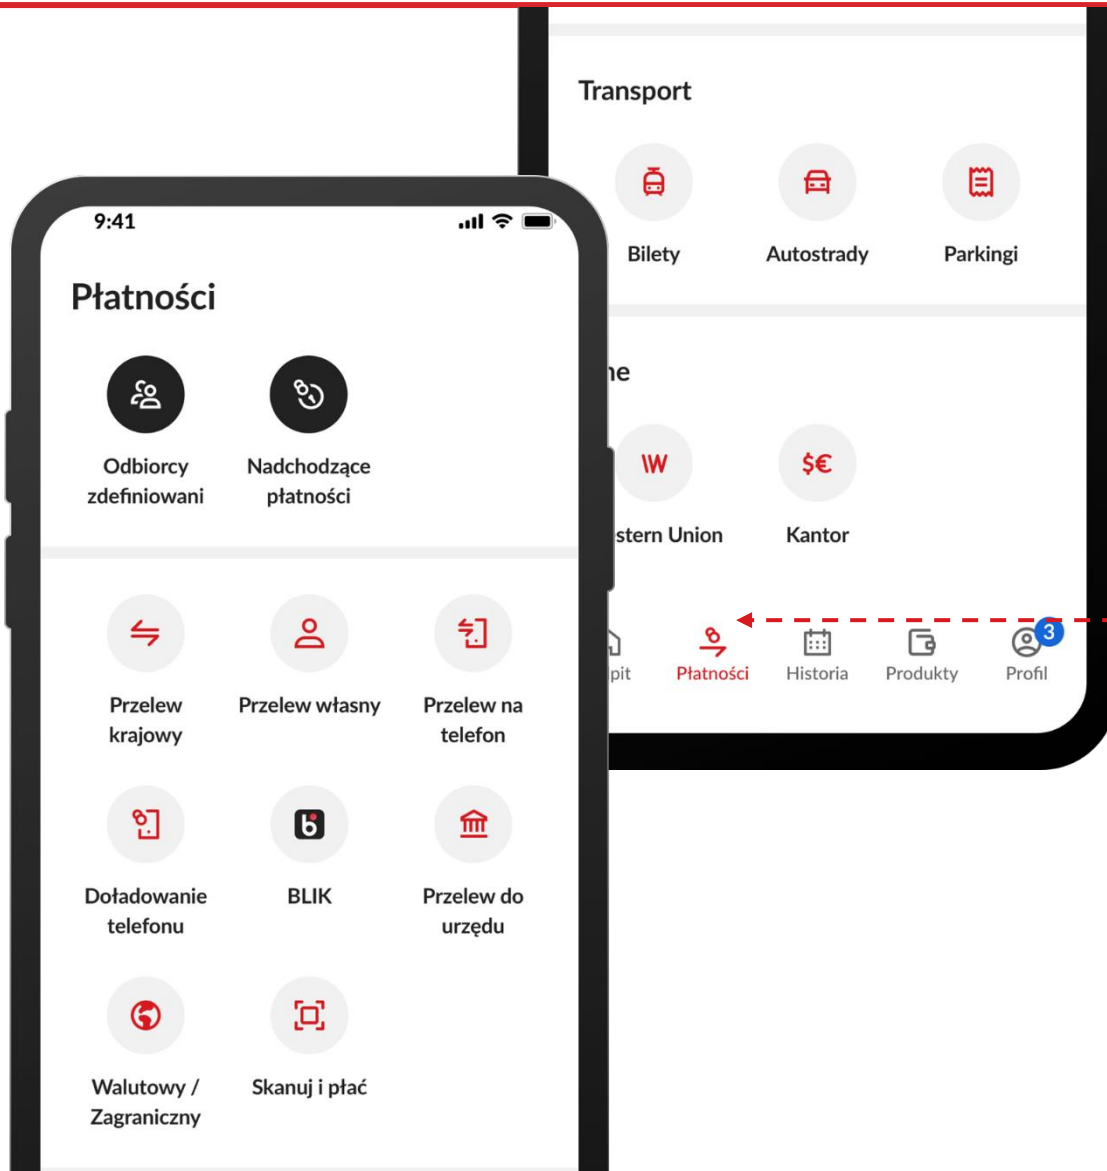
Transport

Bilety

Autostrady

Parkingi

ne

stern Union

Kantor

pit

Płatności

Historia

Produkty

3

Profil

9:41

Płatności

Odbiorcy zdefiniowani

Nadchodzące płatności

Przelew krajowy

Przelew własny

Przelew na telefon

Doładowanie telefonu

BLIK

Przelew do urzędu

Walutowy / Zagraniczny

Skanuj i płać